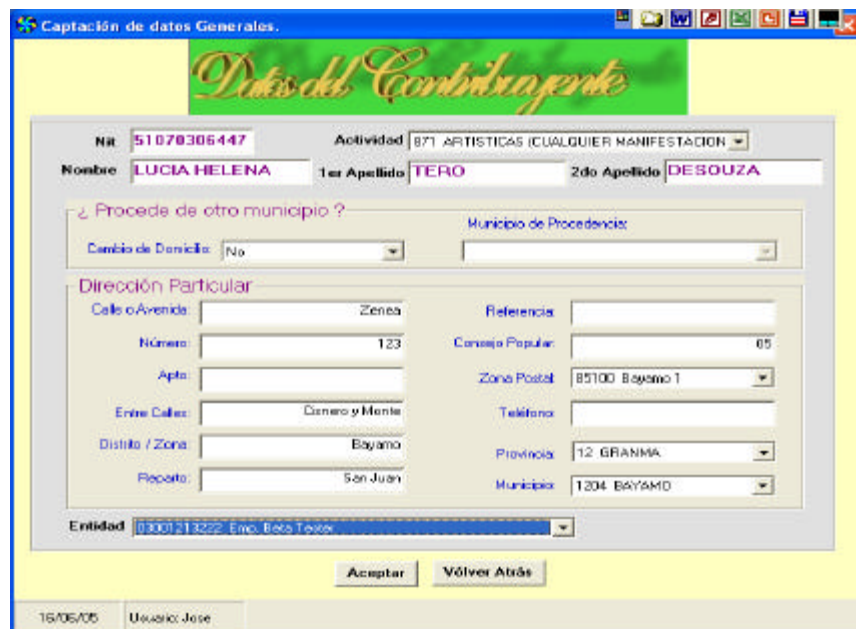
Captación de datos Generales.

Datos del Contribuyente

Nit 51070306447
Actividad 871 ARTISTICAS (CUALQUIER MANIFESTACION
Nombre LUCIA HELENA
1er Apellido TERO
2do Apellido DESOUZA

¿ Procede de otro municipio ?
Cambio de Domicilio: No
Municipio de Procedencia:

Dirección Particular
Calle o Avenida: Zenea
Número: 123
Apto:
Entre Calles: Cornero y Monte
Distrito / Zona: Bayamo
Reparto: San Juan
Referencia:
Consejo Popular: 65
Zona Postal: 85100 Bayamo 1
Teléfono:
Provincia: 12 GRANMA
Municipio: 1204 BAYAMO

Entidad 03001213222. Emp. Beta Tester

Aceptar
Vólver Atrás

16/06/05
Usuario: Jose